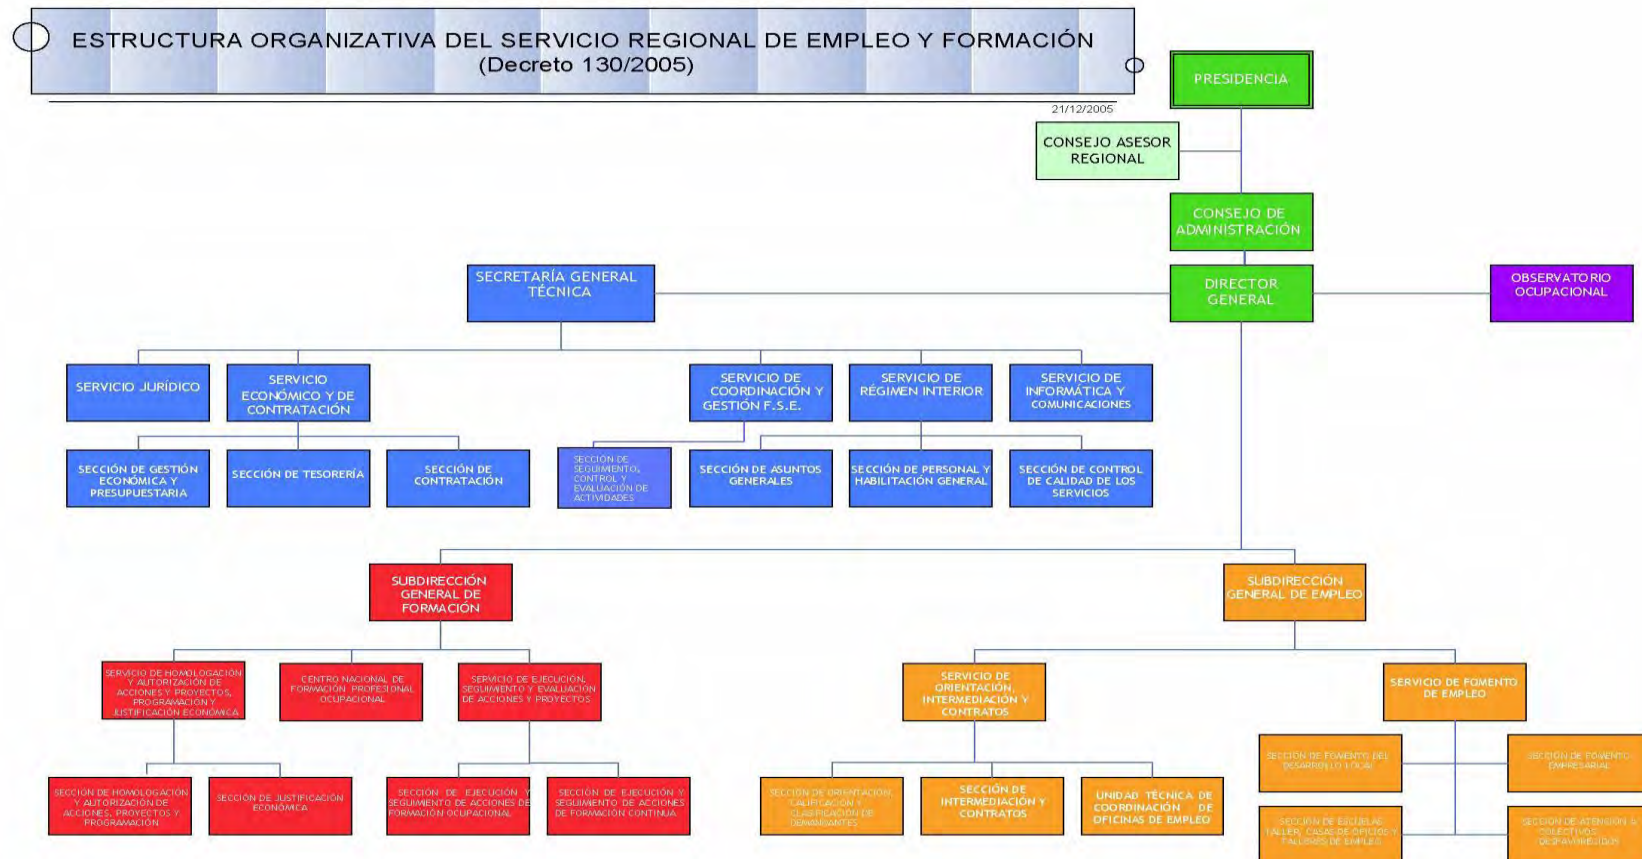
ESTRUCTURA ORGANIZATIVA DEL SERVICIO REGIONAL DE EMPLEO Y FORMACIÓN
(Decreto 130/2005)

21/12/2005

PRESIDENCIA

CONSEJO ASESOR REGIONAL

CONSEJO DE ADMINISTRACIÓN

DIRECTOR GENERAL

OBSERVATORIO OCUPACIONAL

SECRETARÍA GENERAL TÉCNICA

SERVICIO JURÍDICO

SERVICIO ECONÓMICO Y DE CONTRATACIÓN

SECCIÓN DE GESTIÓN ECONÓMICA Y PRESUPUESTARIA

SECCIÓN DE TESORERÍA

SECCIÓN DE CONTRATACIÓN

SERVICIO DE COORDINACIÓN Y GESTIÓN F.S.E.

SECCIÓN DE SEGUIMIENTO, CONTROL Y EVALUACIÓN DE ACTIVIDADES

SERVICIO DE RÉGIMEN INTERIOR

SECCIÓN DE ASUNTOS GENERALES

SECCIÓN DE PERSONAL Y HABILITACIÓN GENERAL

SERVICIO DE INFORMÁTICA Y COMUNICACIONES

SECCIÓN DE CONTROL DE CALIDAD DE LOS SERVICIOS

SUBDIRECCIÓN GENERAL DE FORMACIÓN

SERVICIO DE HOMOLOGACIÓN Y AUTORIZACIÓN DE ACCIONES Y PROYECTOS, PROGRAMACIÓN Y JUSTIFICACIÓN ECONÓMICA

SECCIÓN DE HOMOLOGACIÓN Y AUTORIZACIÓN DE ACCIONES, PROYECTOS Y PROGRAMACIÓN

SECCIÓN DE JUSTIFICACIÓN ECONÓMICA

CENTRO NACIONAL DE FORMACIÓN PROFESIONAL OCUPACIONAL

SERVICIO DE EJECUCIÓN, SEGUIMIENTO Y EVALUACIÓN DE ACCIONES Y PROYECTOS

SECCIÓN DE EJECUCIÓN Y SEGUIMIENTO DE ACCIONES DE FORMACIÓN OCUPACIONAL

SECCIÓN DE EJECUCIÓN Y SEGUIMIENTO DE ACCIONES DE FORMACIÓN CONTINUA

SUBDIRECCIÓN GENERAL DE EMPLEO

SERVICIO DE ORIENTACIÓN, INTERMEDIACIÓN Y CONTRATOS

SECCIÓN DE ORIENTACIÓN, CALIFICACIÓN Y CLASIFICACIÓN DE DEMANDANTES

SECCIÓN DE INTERMEDIACIÓN Y CONTRATOS

UNIDAD TÉCNICA DE COORDINACIÓN DE OFICINAS DE EMPLEO

SERVICIO DE FOMENTO DE EMPLEO

SECCIÓN DE FOMENTO DEL DESARROLLO LOCAL

SECCIÓN DE FOMENTO EMPRESARIAL

SECCIÓN DE ESCUELAS TALLER, CASAS DE OFICIOS Y TALLERES DE EMPLEO

SECCIÓN DE ATENCIÓN A COLECTIVOS DESFAVORECIDOS